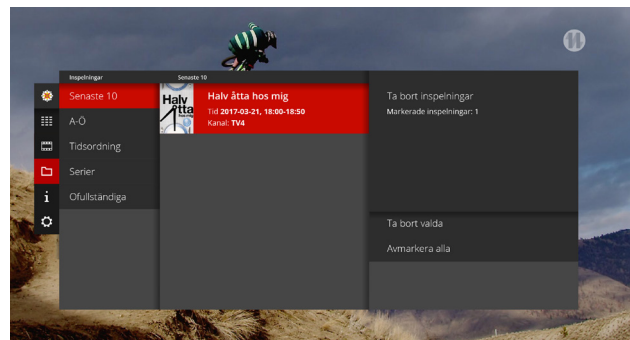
Inspelningar

Senaste 10

A-Ö

Tidsordning

Serier

Ofullständiga

Senaste 10

Halv åtta

Halv åtta hos mig

Tid 2017-03-21, 18:00-18:50

Kanal: TV4

Ta bort inspelningar

Markerade inspelningar: 1

Ta bort valda

Avmarkera alla